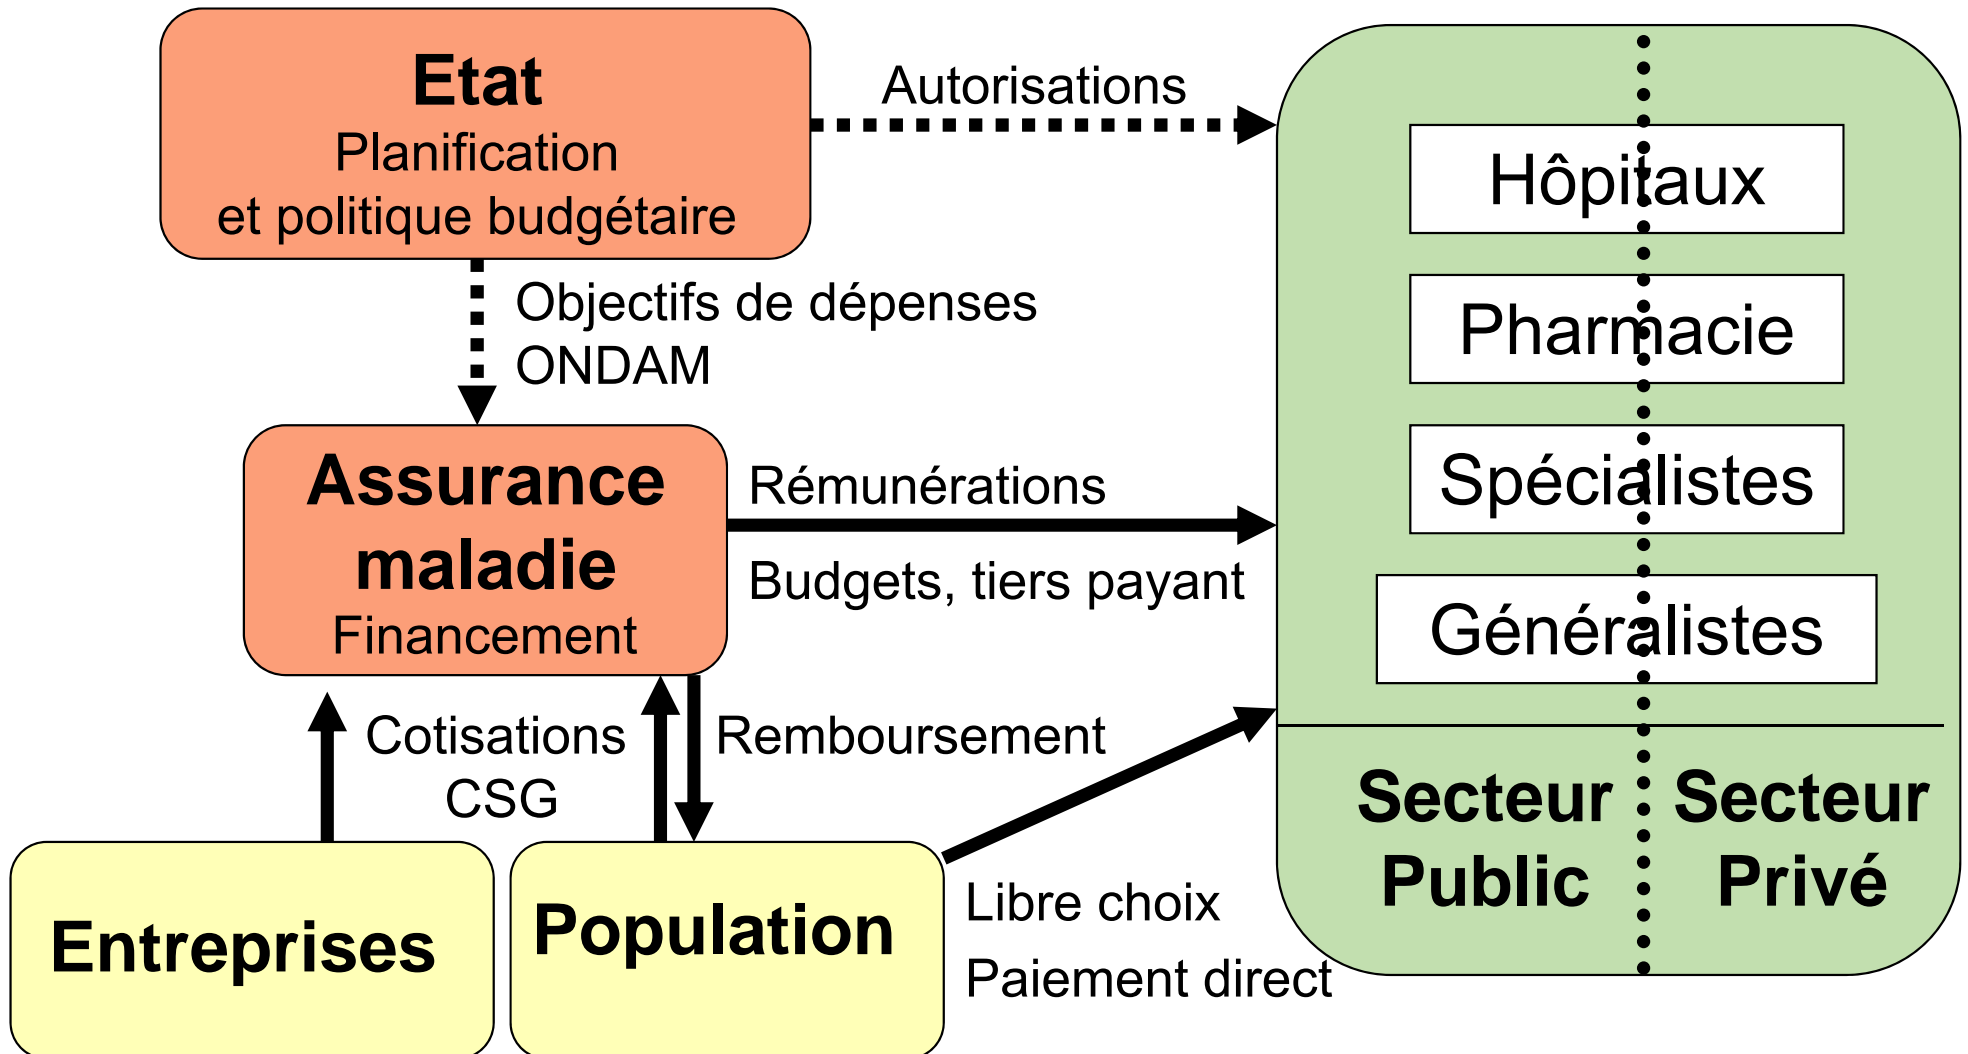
Etat
Planification
et politique budgétaire

Autorisations

Objectifs de dépenses
ONDAM

Hôpitaux

Pharmacie

Spécialistes

Généralistes

Assurance maladie
Financement

Rémunérations

Budgets, tiers payant

Cotisations
CSG

Remboursement

Secteur Public

Secteur Privé

Entreprises

Population

Libre choix
Paiement direct